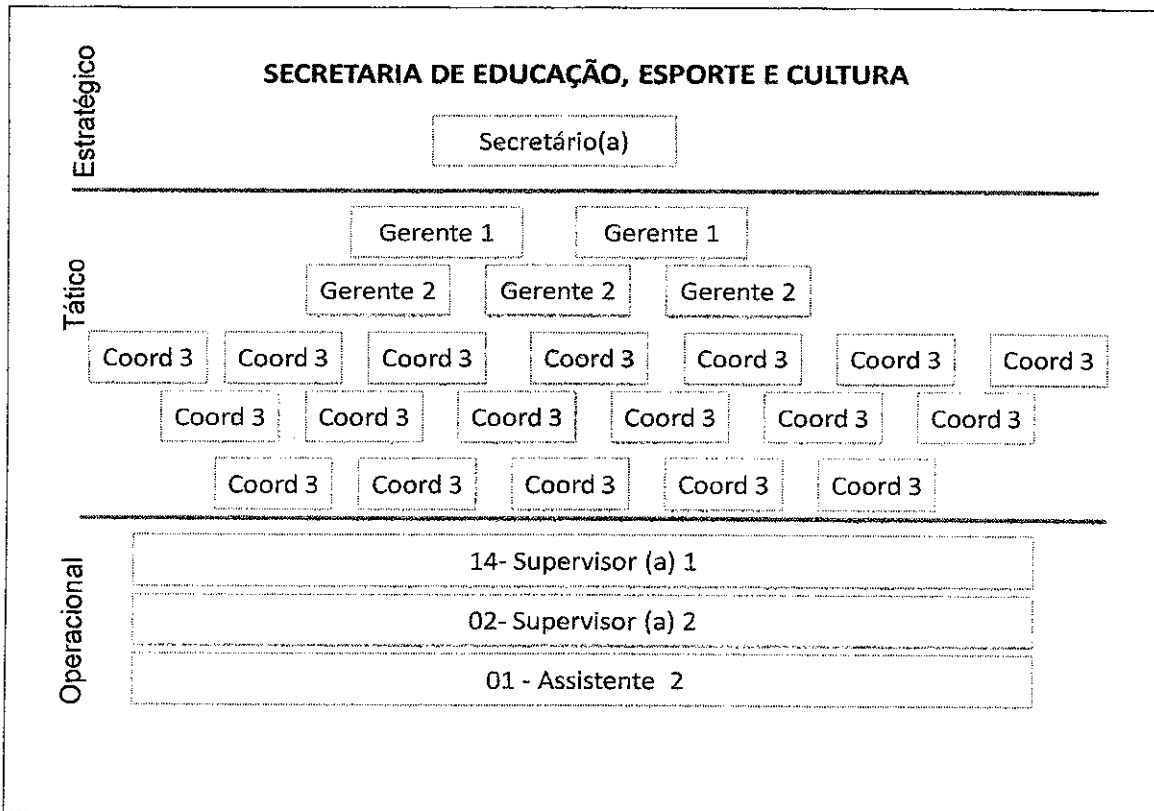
Estratégico

SECRETARIA DE EDUCAÇÃO, ESPORTE E CULTURA

Secretário(a)

Tático

Gerente 1 Gerente 1

Gerente 2 Gerente 2 Gerente 2

Coord 3 Coord 3 Coord 3 Coord 3 Coord 3 Coord 3 Coord 3

Coord 3 Coord 3 Coord 3 Coord 3 Coord 3 Coord 3

Coord 3 Coord 3 Coord 3 Coord 3 Coord 3

Operacional

14- Supervisor (a) 1

02- Supervisor (a) 2

01 - Assistente 2